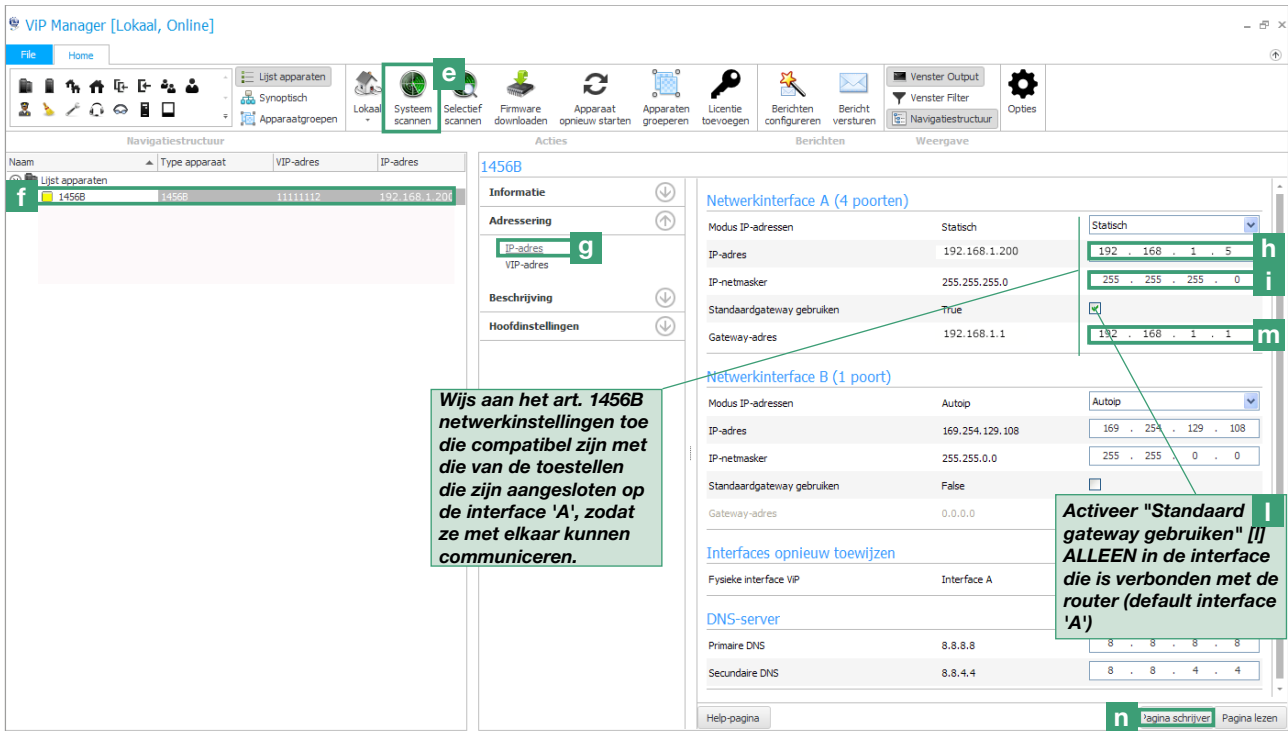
ViP Manager [Lokaal, Online]

File Home

Lijst apparaten
Synoptisch
Apparaatgroepen

Lokaal
Systeem scannen
e
Selectief scannen
Firmware downloaden
Apparaat opnieuw starten
Apparaten groeperen
Licentie toevoegen
Berichten configureren
Bericht versturen
Venster Output
Venster Filter
Navigatiestructuur
Opties

Navigatiestructuur Acties Berichten Weergave

| Naam | Type apparaat | VIP-adres | IP-adres |
|---|---|---|---|
| Lijst apparaten | | | |
| 1456B | 1456B | 11111112 | 192.168.1.200 |

f

1456B

Informatie
Adressering
IP-adres
g
VIP-adres
Beschrijving
Hoofdinstellingen

Netwerkinterface A (4 poorten)

| | | |
|---|---|---|
| Modus IP-adressen | Statisch | Statisch |
| IP-adres | 192.168.1.200 | 192 . 168 . 1 . 5 |
| IP-netmasker | 255.255.255.0 | 255 . 255 . 255 . 0 |
| Standaardgateway gebruiken | True | |
| Gateway-adres | 192.168.1.1 | 192 . 168 . 1 . 1 |

h
i
m

Netwerkinterface B (1 poort)

| | | |
|---|---|---|
| Modus IP-adressen | Autoip | Autoip |
| IP-adres | 169.254.129.108 | 169 . 254 . 129 . 108 |
| IP-netmasker | 255.255.0.0 | 255 . 255 . 0 . 0 |
| Standaardgateway gebruiken | False | |
| Gateway-adres | 0.0.0.0 | |

Interfaces opnieuw toewijzen

Fysieke interface ViP Interface A

DNS-server

| | | |
|---|---|---|
| Primaire DNS | 8.8.8.8 | 8 . 8 . 8 . 8 |
| Secundaire DNS | 8.8.4.4 | 8 . 8 . 4 . 4 |

Wijs aan het art. 1456B netwerkinstellingen toe die compatibel zijn met die van de toestellen die zijn aangesloten op de interface 'A', zodat ze met elkaar kunnen communiceren.

l
Activeer "Standaard gateway gebruiken" [l] ALLEEN in de interface die is verbonden met de router (default interface 'A')

Help-pagina
n
Pagina schrijven
Pagina lezen